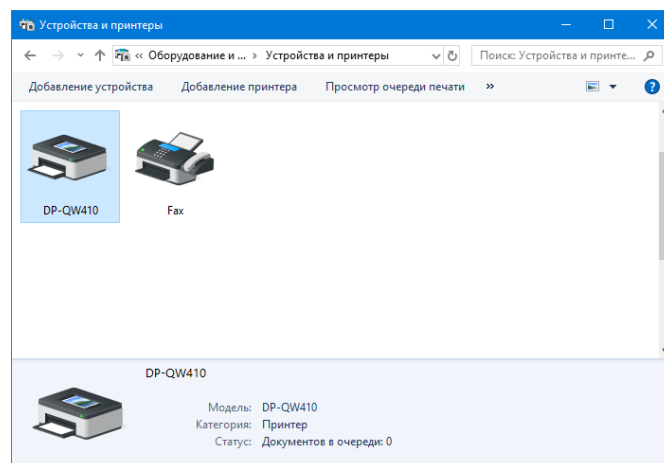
Устройства и принтеры

« Оборудование и ... › Устройства и принтеры

Поиск: Устройства и принте...

Добавление устройства   Добавление принтера   Просмотр очереди печати   »

DP-QW410

Fax

DP-QW410

Модель: DP-QW410
Категория: Принтер
Статус: Документов в очереди: 0